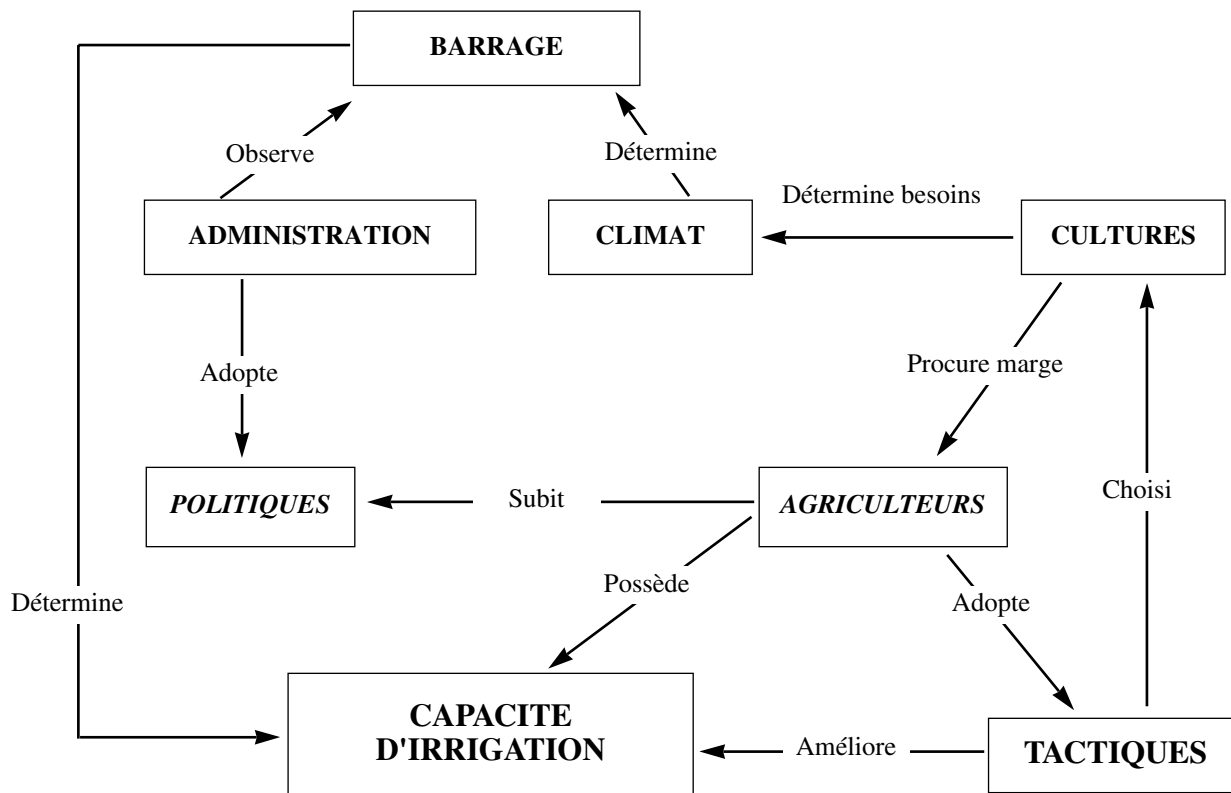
BARRAGE

Observe

Détermine

Détermine besoins

ADMINISTRATION

CLIMAT

CULTURES

Adopte

Procure marge

POLITIQUES

Subit

AGRICULTEURS

Choisi

Détermine

Possède

Adopte

CAPACITE D'IRRIGATION

Améliore

TACTIQUES